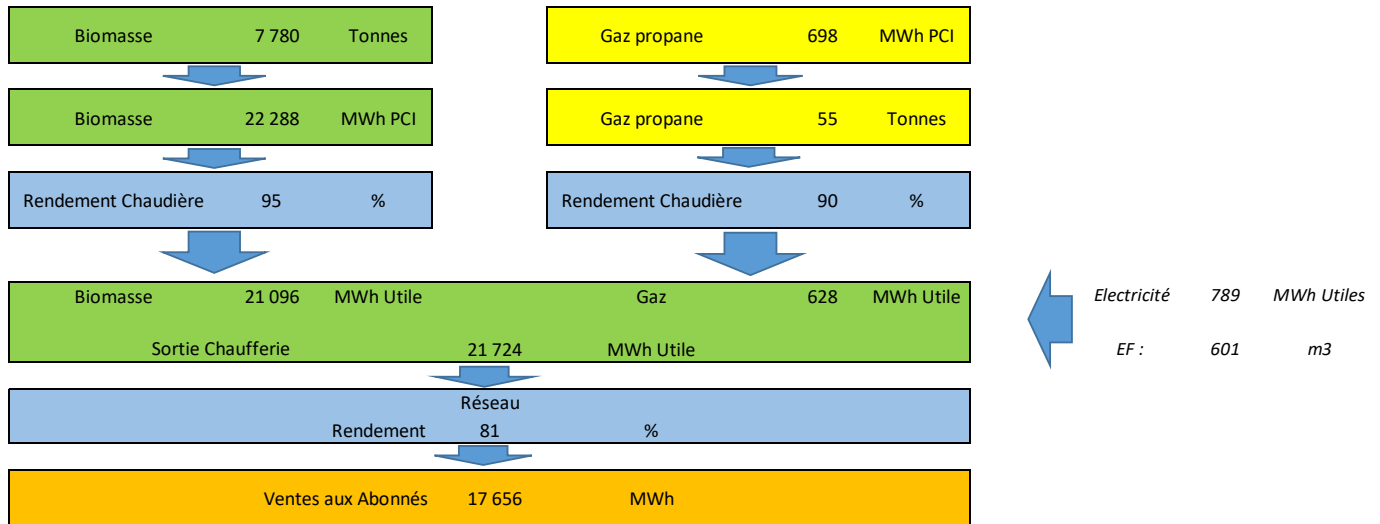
Biomasse 7 780 Tonnes

Gaz propane 698 MWh PCI

Biomasse 22 288 MWh PCI

Gaz propane 55 Tonnes

Rendement Chaudière 95 %

Rendement Chaudière 90 %

Biomasse 21 096 MWh Utile

Gaz 628 MWh Utile

Sortie Chaufferie 21 724 MWh Utile

Electricité 789 MWh Utiles

EF : 601 m3

Réseau
Rendement 81 %

Ventes aux Abonnés 17 656 MWh